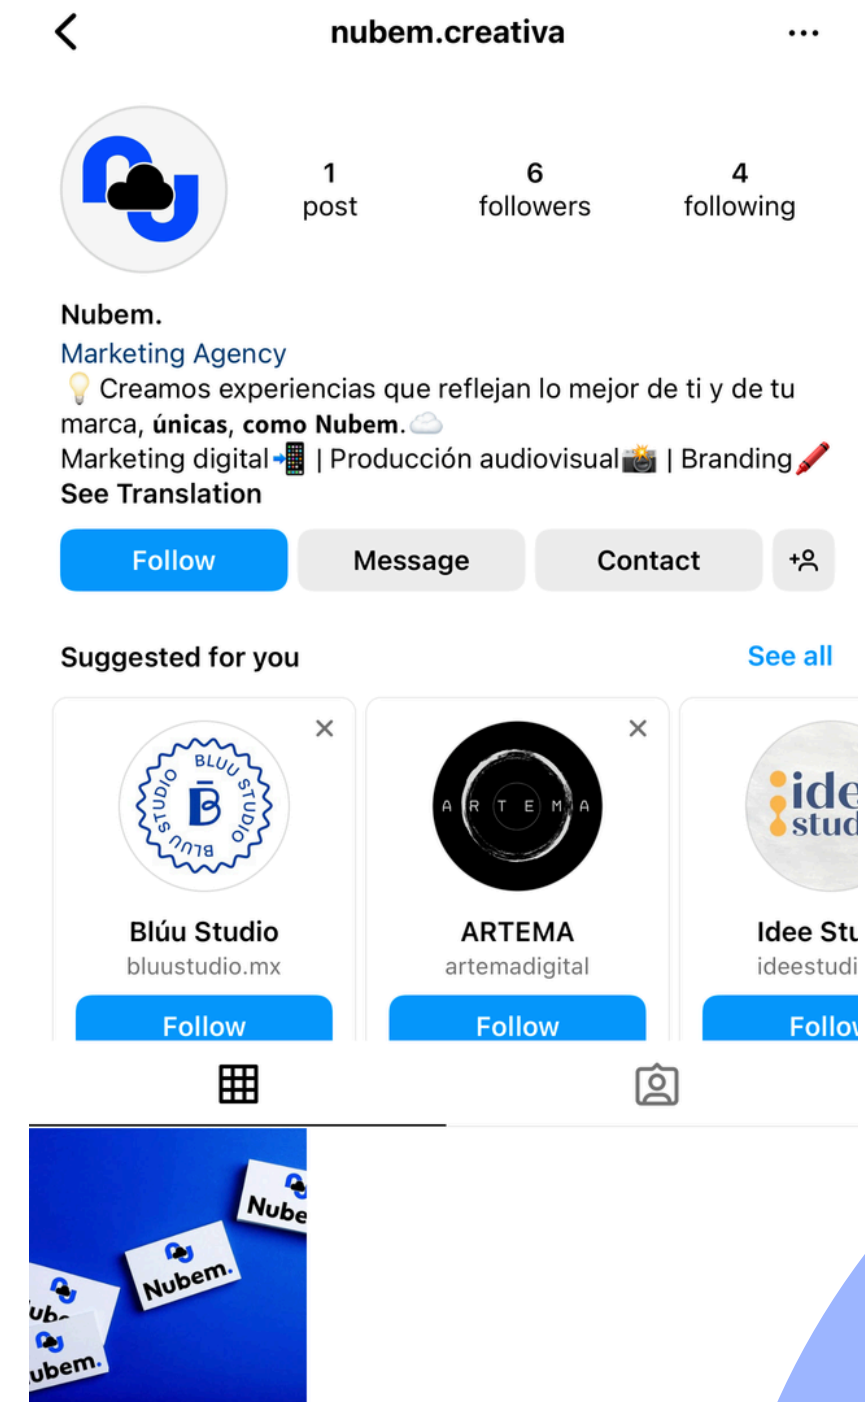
nubem.creativa

1 post
6 followers
4 following

Nubem.
Marketing Agency
💡 Creamos experiencias que reflejan lo mejor de ti y de tu marca, **únicas**, **como Nubem**.☁️
Marketing digital📲 | Producción audiovisual📸 | Branding🖍️
See Translation

Follow | Message | Contact

Suggested for you
See all

BLUU STUDIO B̄ BLUU STUDIO
Blúu Studio
bluustudio.mx
Follow

A R T E M A
ARTEMA
artemadigital
Follow

ide stud
Idee Stu
ideestudi
Follov

Nube
Nubem.
Nub
ubem.